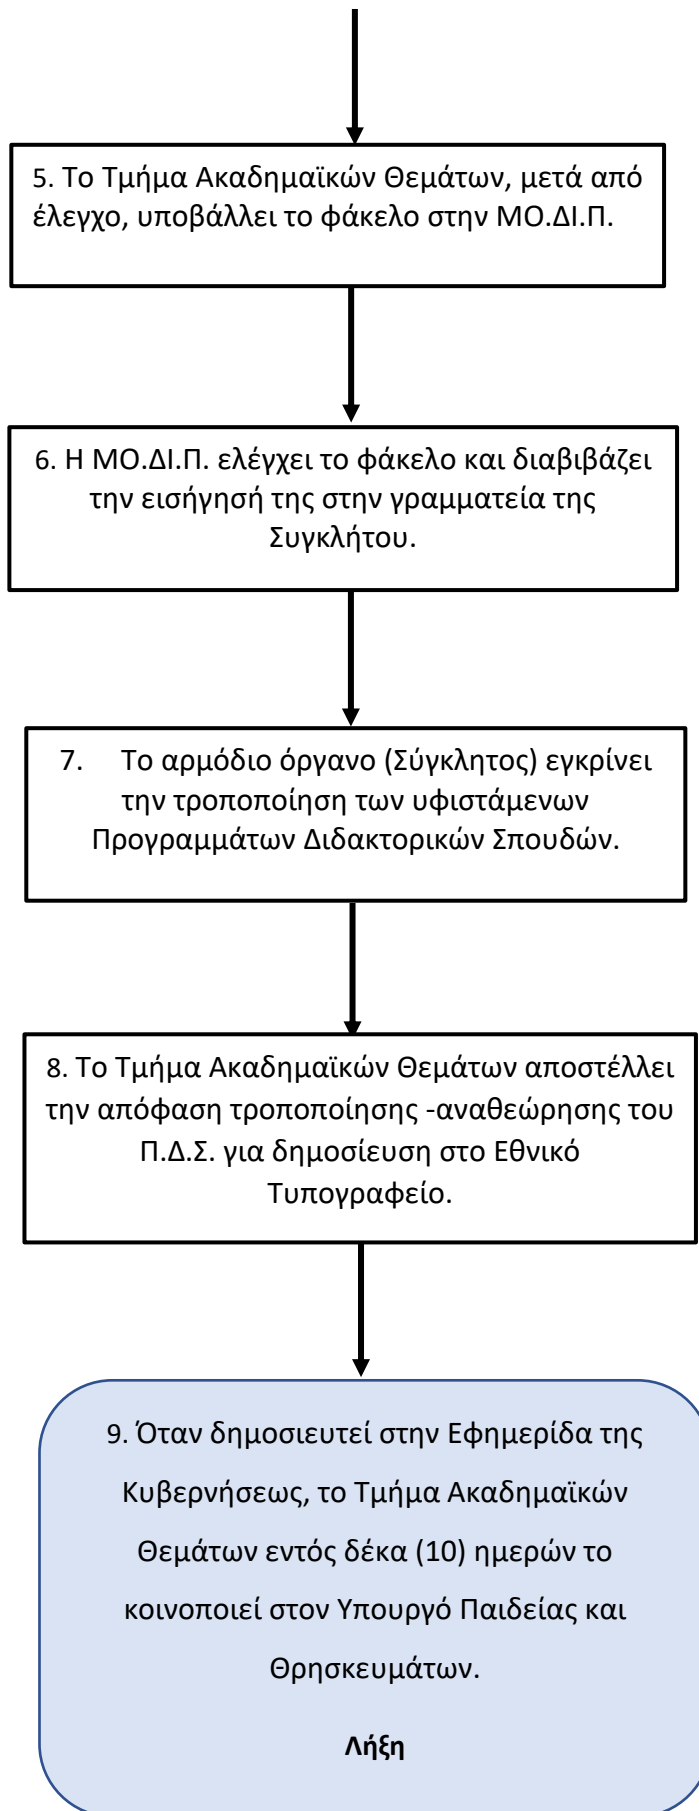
5. Το Τμήμα Ακαδημαϊκών Θεμάτων, μετά από έλεγχο, υποβάλλει το φάκελο στην ΜΟ.ΔΙ.Π.

6. Η ΜΟ.ΔΙ.Π. ελέγχει το φάκελο και διαβιβάζει την εισήγησή της στην γραμματεία της Συγκλήτου.

7. Το αρμόδιο όργανο (Σύγκλητος) εγκρίνει την τροποποίηση των υφιστάμενων Προγραμμάτων Διδακτορικών Σπουδών.

8. Το Τμήμα Ακαδημαϊκών Θεμάτων αποστέλλει την απόφαση τροποποίησης -αναθεώρησης του Π.Δ.Σ. για δημοσίευση στο Εθνικό Τυπογραφείο.

9. Όταν δημοσιευτεί στην Εφημερίδα της Κυβερνήσεως, το Τμήμα Ακαδημαϊκών Θεμάτων εντός δέκα (10) ημερών το κοινοποιεί στον Υπουργό Παιδείας και Θρησκευμάτων.

Λήξη